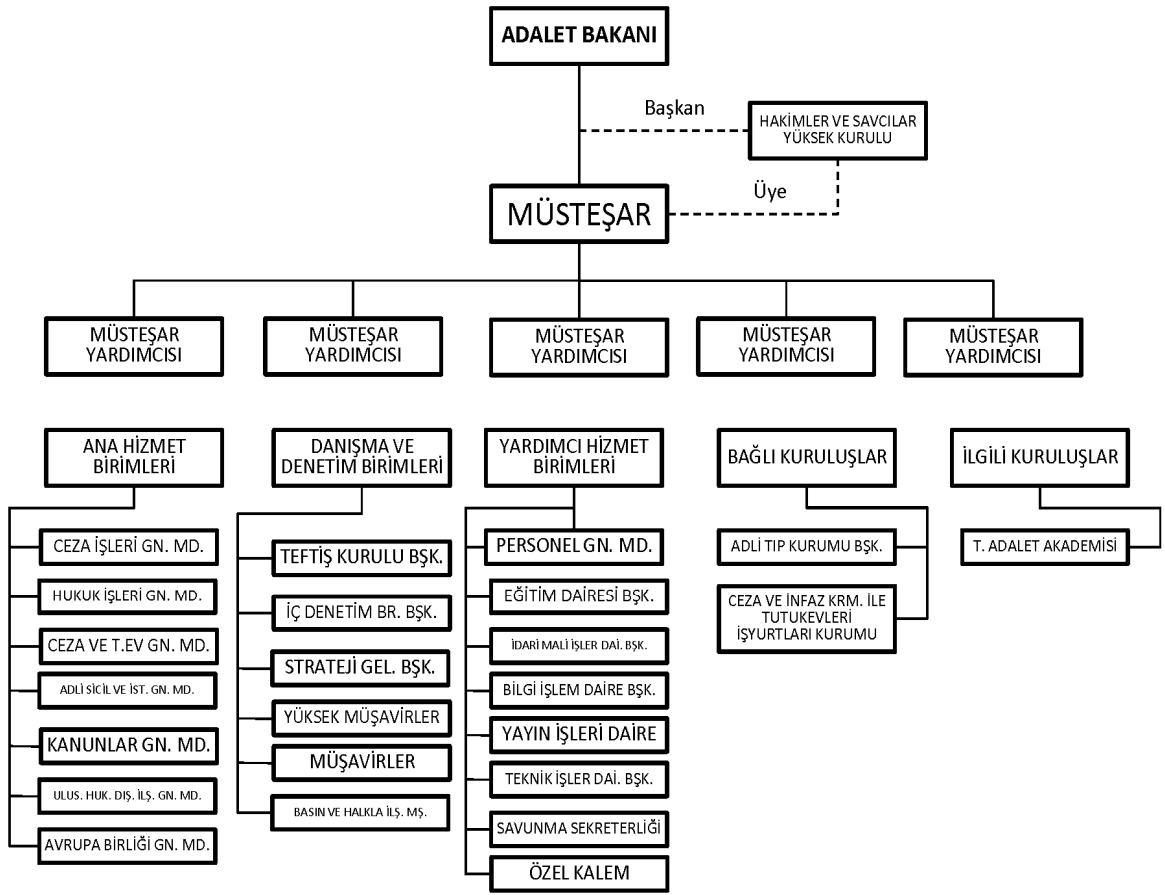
ADALET BAKANI

Başkan

HAKİMLER VE SAVCILAR YÜKSEK KURULU

Üye

MÜSTEŞAR

MÜSTEŞAR YARDIMCISI

MÜSTEŞAR YARDIMCISI

MÜSTEŞAR YARDIMCISI

MÜSTEŞAR YARDIMCISI

MÜSTEŞAR YARDIMCISI

ANA HİZMET BİRİMLERİ

CEZA İŞLERİ GN. MD.

HUKUK İŞLERİ GN. MD.

CEZA VE T.EV GN. MD.

ADLİ SİCİL VE İST. GN. MD.

KANUNLAR GN. MD.

ULUS. HUK. DIŞ. İLŞ. GN. MD.

AVRUPA BİRLİĞİ GN. MD.

DANIŞMA VE DENETİM BİRİMLERİ

TEFTİŞ KURULU BŞK.

İÇ DENETİM BR. BŞK.

STRATEJİ GEL. BŞK.

YÜKSEK MÜŞAVİRLER

MÜŞAVİRLER

BASIN VE HALKLA İLŞ. MŞ.

YARDIMCI HİZMET BİRİMLERİ

PERSONEL GN. MD.

EĞİTİM DAİRESİ BŞK.

İDARİ MALİ İŞLER DAİ. BŞK.

BİLGİ İŞLEM DAİRE BŞK.

YAYIN İŞLERİ DAİRE

TEKNİK İŞLER DAİ. BŞK.

SAVUNMA SEKRETERLİĞİ

ÖZEL KALEM

BAĞLI KURULUŞLAR

ADLİ TIP KURUMU BŞK.

CEZA VE İNFAZ KRM. İLE TUTUKEVLERİ İŞYURTLARI KURUMU

İLGİLİ KURULUŞLAR

T. ADALET AKADEMİSİ